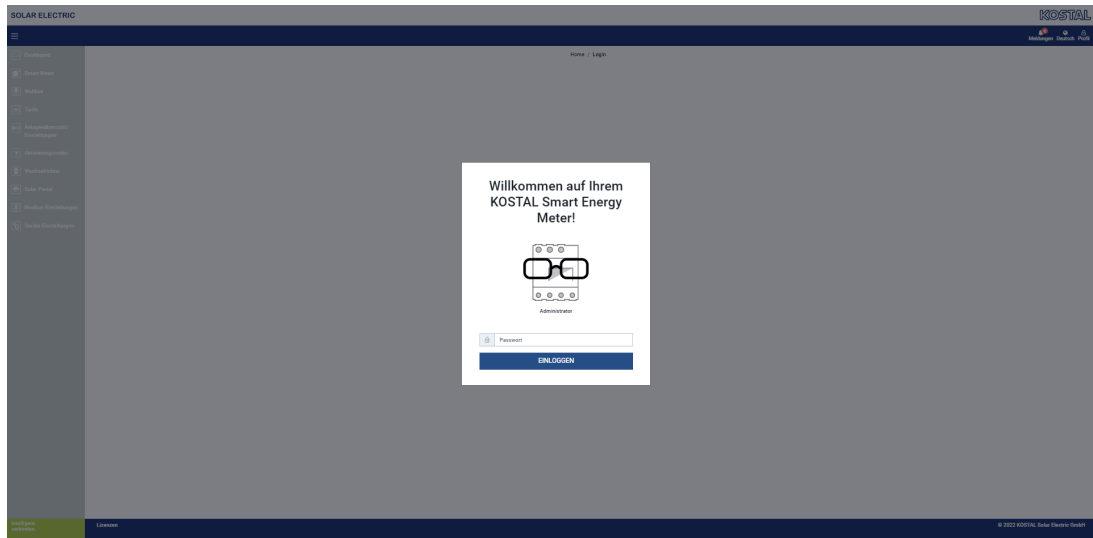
SOLAR ELECTRIC

KOSTAL

Meldungen Deutsch Profil

Dashboard
Smart Meter
Wallbox
Tarife
Anlagenübersicht Einstellungen
Wechselrichter
Stromzähler
Solar Portal
Modbus Einstellungen
Geräte Einstellungen

Home / Login

Willkommen auf Ihrem KOSTAL Smart Energy Meter!

Administrator

Passwort

EINLOGGEN

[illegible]

Lizenzen

© 2022 KOSTAL Solar Electric GmbH